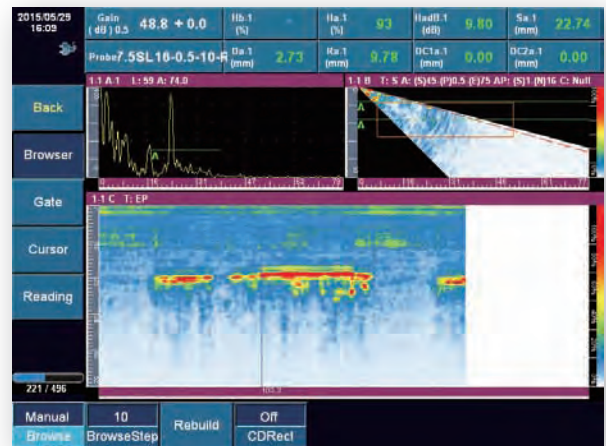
2015/05/29
16:09

Gain (dB) 0.5 48.8 + 0.0

Hb.1 (%) -

Ha.1 (%) 93

HadB.1 (dB) 9.80

Sa.1 (mm) 22.74

Probe 7.5SL16-0.5-10-R

Da.1 (mm) 2.73

Ra.1 (mm) 9.78

DC1a.1 (mm) 0.00

DC2a.1 (mm) 0.00

1:1 A:1 L: 59 A: 74.0

1:1 B T: S A: (S)45 (P)0.5 (E)75 AP: (S)1 (N)16 C: Null

A

A

A

1:1 C T: EP

Back

Browser

Gate

Cursor

Reading

221 / 496

Manual
Browse

10
BrowseStep

Rebuild

Off
CDRect